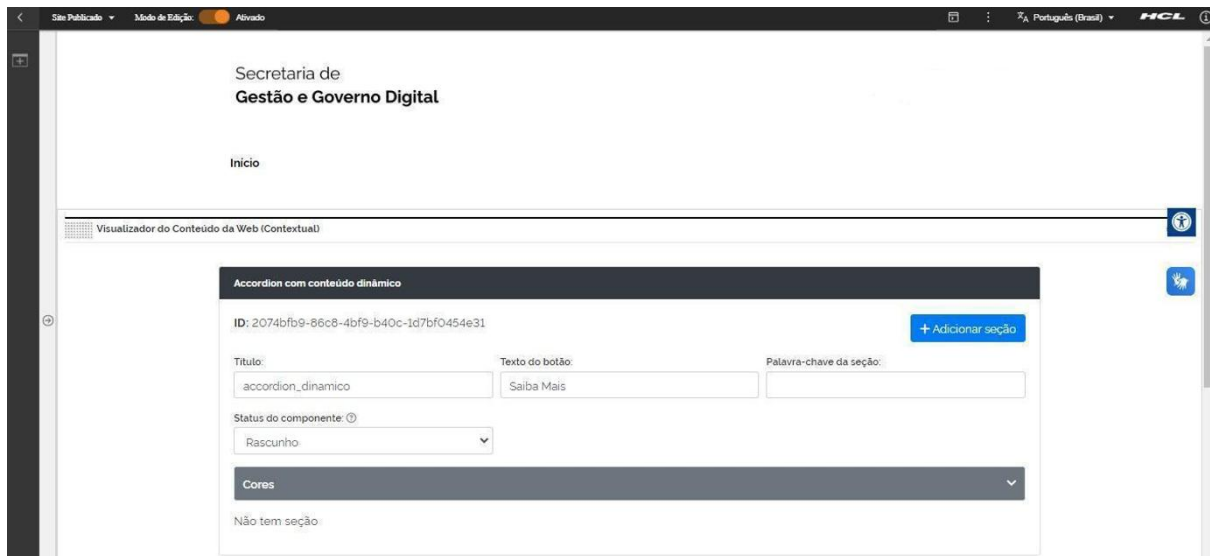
Site Publicado Modo de Edição: Ativado

Português (Brasil) HCL

Secretaria de
Gestão e Governo Digital

Início

Visualizador do Conteúdo da Web (Contextual)

Accordion com conteúdo dinâmico

ID: 2074bfb9-86c8-4bf9-b40c-1d7bf0454e31

+ Adicionar seção

Título:
accordion_dinamico

Texto do botão:
Saiba Mais

Palavra-chave da seção:

Status do componente:
Rascunho

Cores

Não tem seção